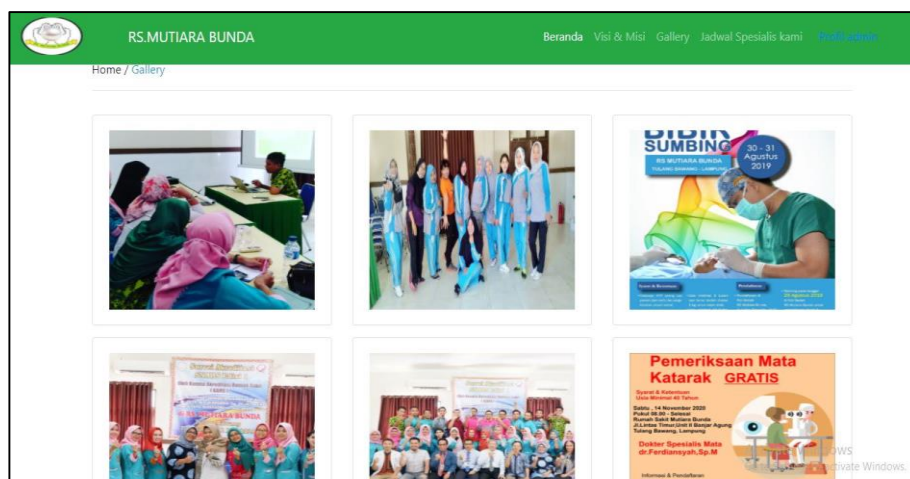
RS.MUTIARA BUNDA

Beranda Visi & Misi Gallery Jadwal Spesialis kami Profil admin

Home / Gallery

BIBIR SUMBING
RS MUTIARA BUNDA
TULANG BAWANG - LAMPUNG
30 - 31 Agustus 2019

RS MUTIARA BUNDA

Pemeriksaan Mata Katarak GRATIS

Syarat & Ketentuan
Usia Minimal 45 Tahun

Sabtu , 14 November 2020
Pukul 08.00 - Selesai
Rumah Sakit Mutiara Bunda
Jl.Lintas Timur,Unit II Banjar Agung
Tulang Bawang, Lampung

Dokter Spesialis Mata
dr.Ferdiansyah,Sp.M

Informasi & Pendaftaran

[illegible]ows
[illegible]ctivate Windows.